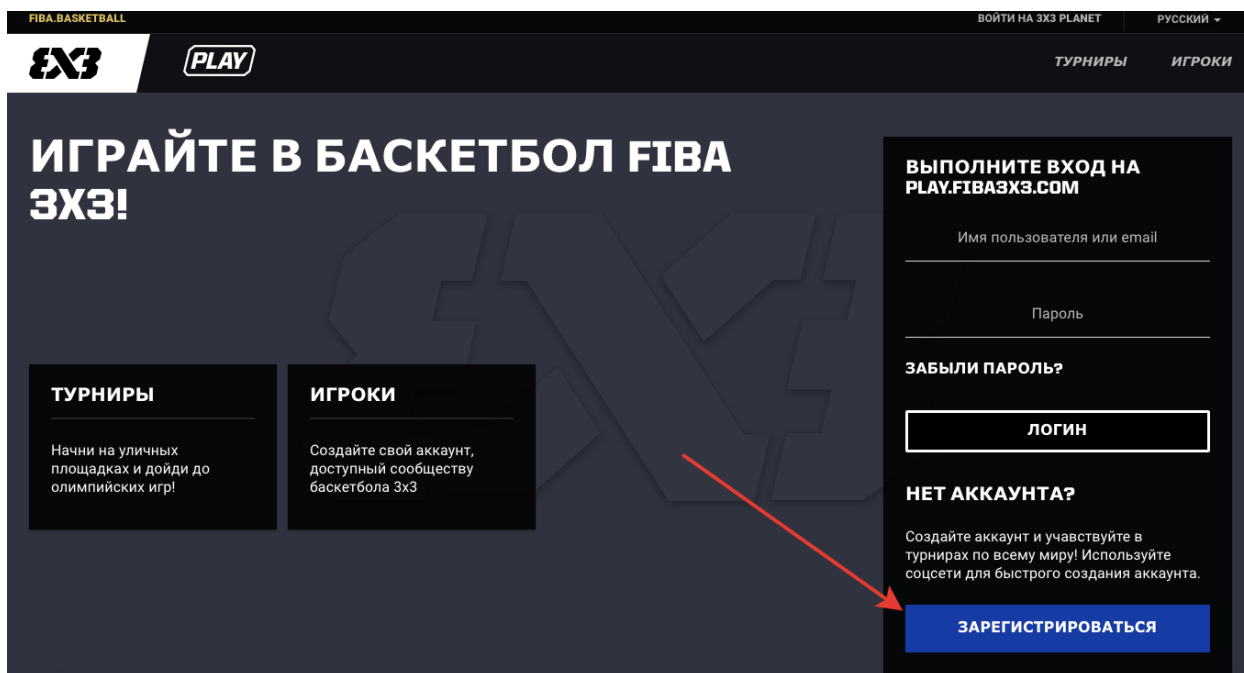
FIBA.BASKETBALL

ВОЙТИ НА 3X3 PLANET

РУССКИЙ

3X3

PLAY

ТУРНИРЫ

ИГРОКИ

ИГРАЙТЕ В БАСКЕТБОЛ FIBA 3X3!

ТУРНИРЫ

Начни на уличных площадках и дойди до олимпийских игр!

ИГРОКИ

Создайте свой аккаунт, доступный сообществу баскетбола 3x3

ВЫПОЛНИТЕ ВХОД НА PLAY.FIBA3X3.COM

Имя пользователя или email

Пароль

ЗАБЫЛИ ПАРОЛЬ?

ЛОГИН

НЕТ АККАУНТА?

Создайте аккаунт и учавствуйте в турнирах по всему миру! Используйте соцсети для быстрого создания аккаунта.

ЗАРЕГИСТРИРОВАТЬСЯ